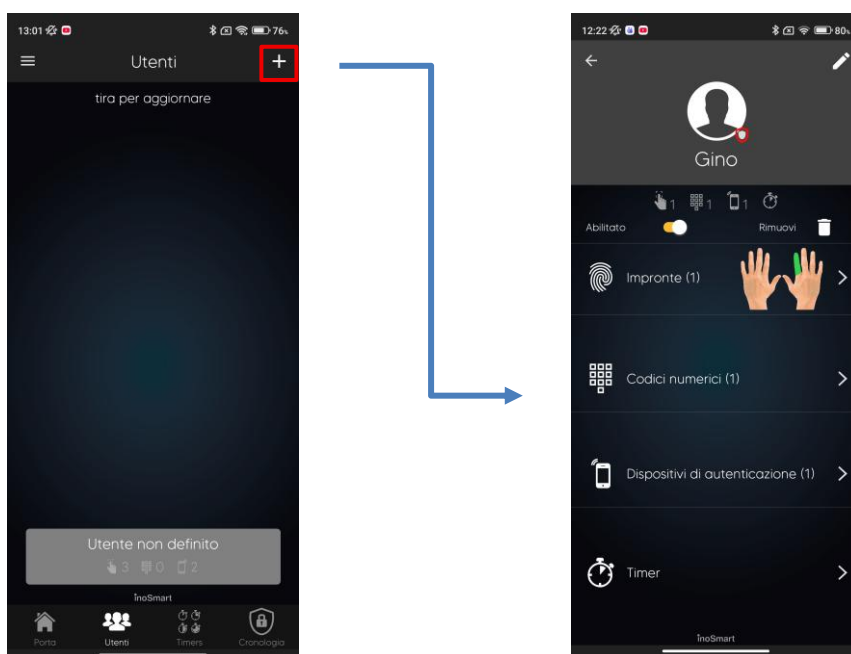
13:01 76

Utenti

+

tira per aggiornare

Utente non definito

3 0 2

InoSmart

Porta Utenti Timers Cronologia

12:22 80

Gino

1 1 1

Abilitato

Rimuovi

Impronte (1)

Codici numerici (1)

Dispositivi di autenticazione (1)

Timer

InoSmart